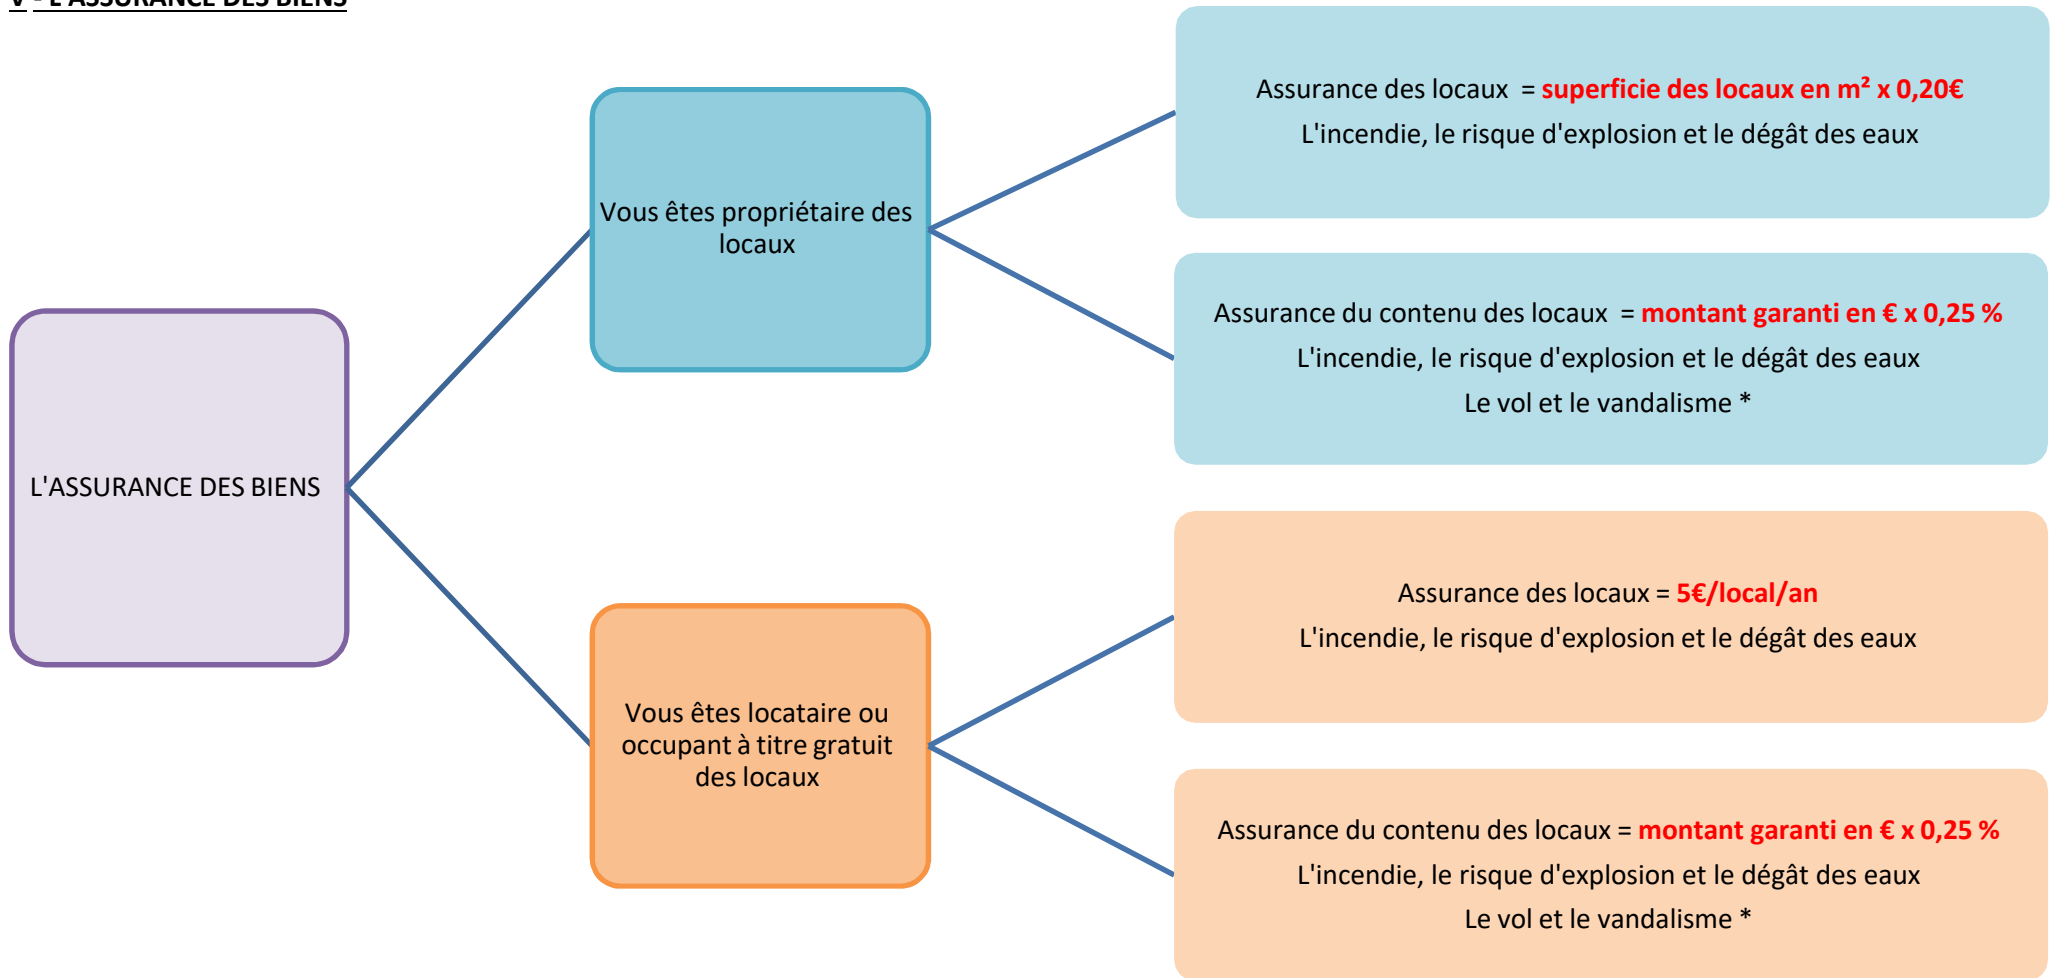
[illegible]

L'ASSURANCE DES BIENS

Vous êtes propriétaire des locaux

Assurance des locaux = superficie des locaux en m² x 0,20€
L'incendie, le risque d'explosion et le dégât des eaux

Assurance du contenu des locaux = montant garanti en € x 0,25 %
L'incendie, le risque d'explosion et le dégât des eaux
Le vol et le vandalisme *

Vous êtes locataire ou occupant à titre gratuit des locaux

Assurance des locaux = 5€/local/an
L'incendie, le risque d'explosion et le dégât des eaux

Assurance du contenu des locaux = montant garanti en € x 0,25 %
L'incendie, le risque d'explosion et le dégât des eaux
Le vol et le vandalisme *